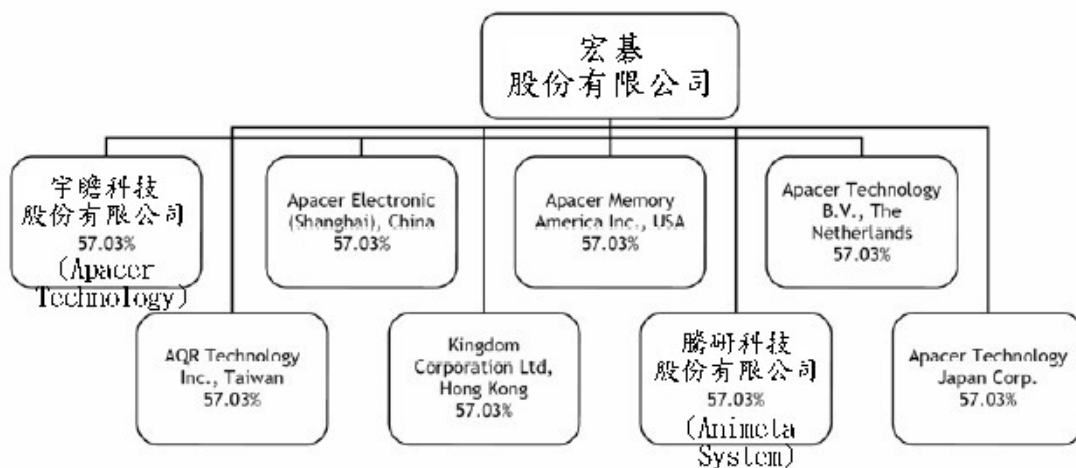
宏碁
股份有限公司

宇瞻科技
股份有限公司
57.03%
(Apacer Technology)

Apacer Electronic (Shanghai), China
57.03%

Apacer Memory America Inc., USA
57.03%

Apacer Technology B.V., The Netherlands
57.03%

AQR Technology Inc., Taiwan
57.03%

Kingdom Corporation Ltd, Hong Kong
57.03%

騰研科技
股份有限公司
57.03%
(Animeta System)

Apacer Technology Japan Corp.
57.03%